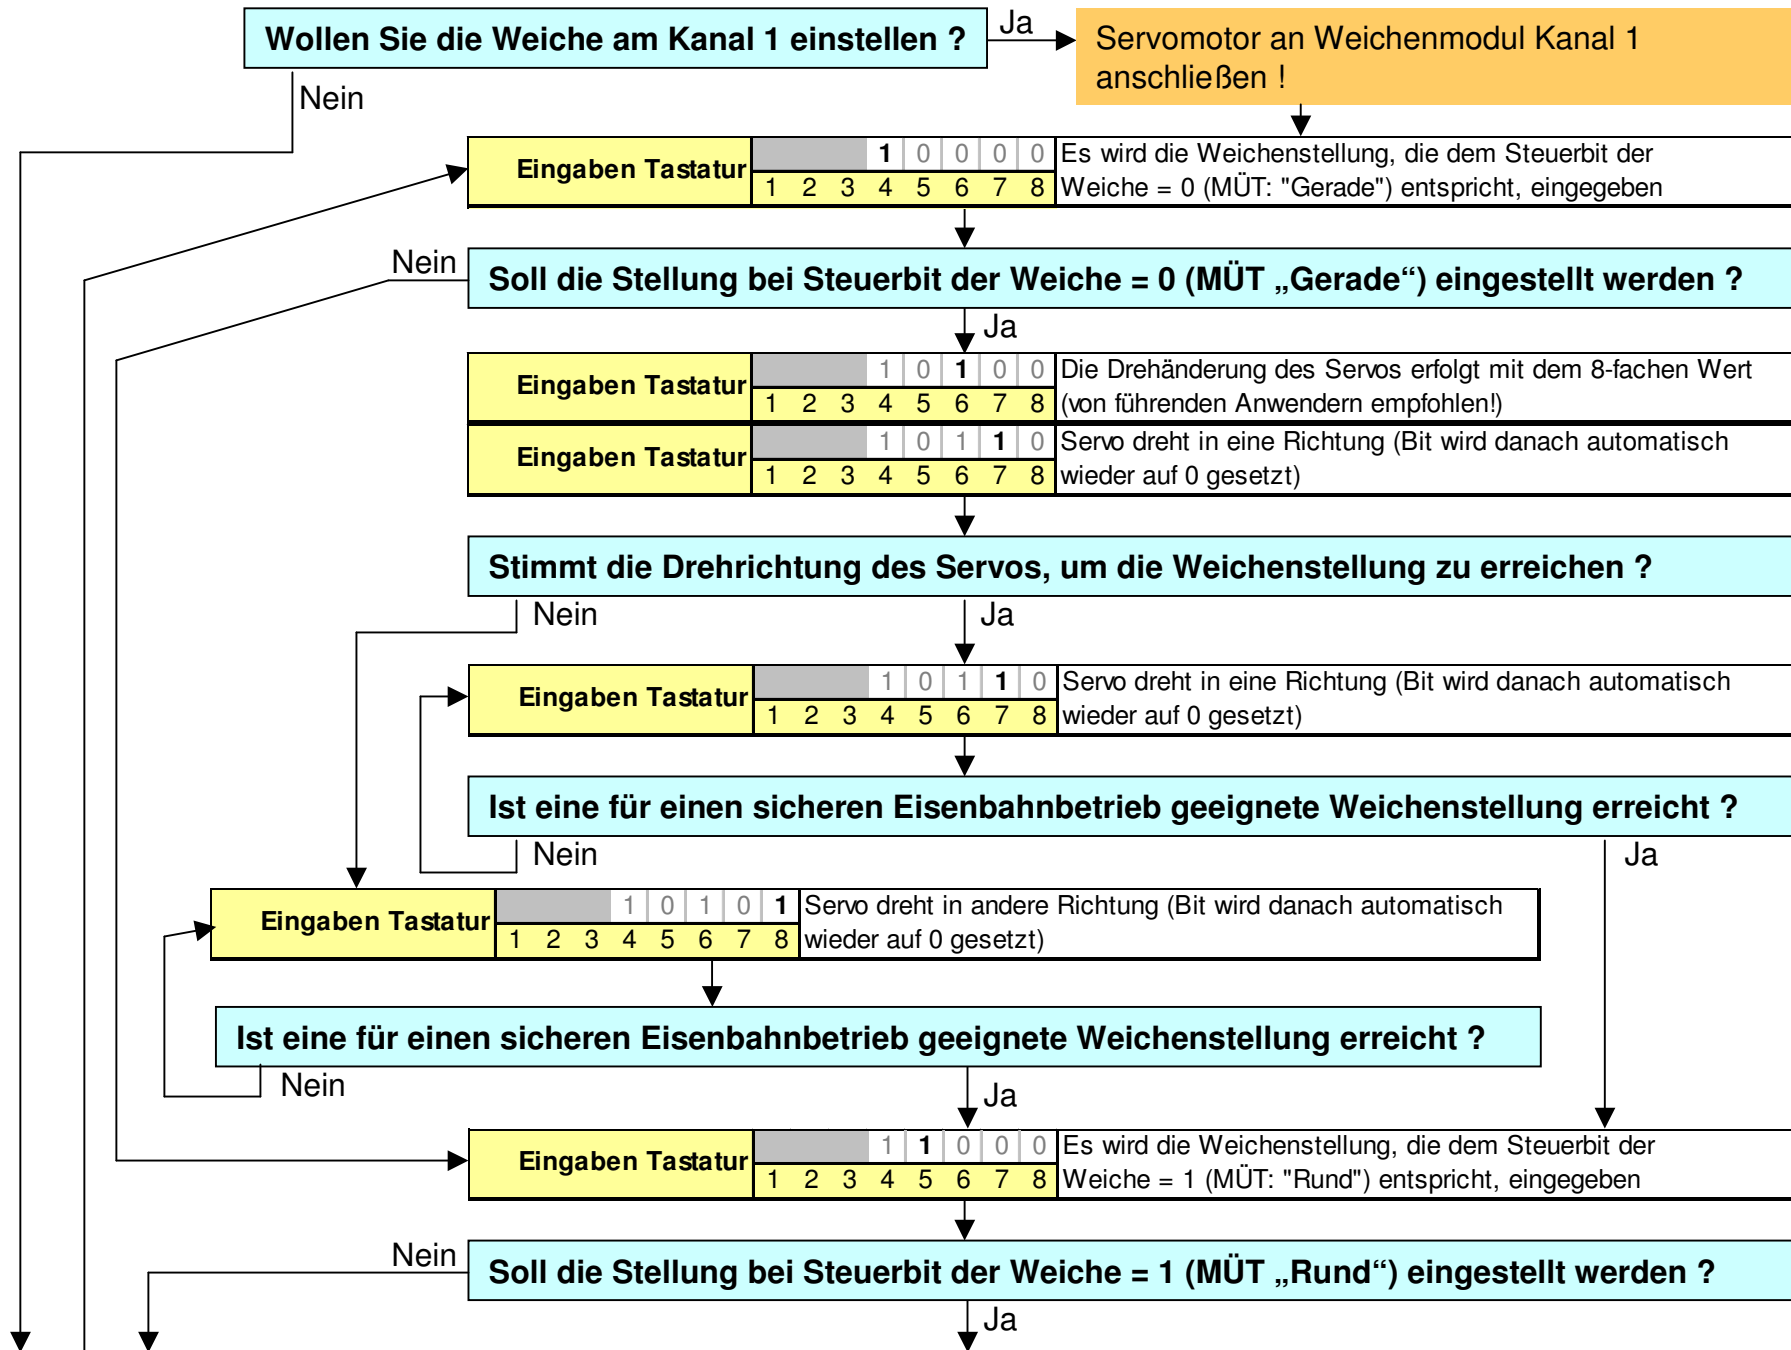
Wollen Sie die Weiche am Kanal 1 einstellen ?

Ja

Servomotor an Weichenmodul Kanal 1 anschließen !

Nein

| Eingaben Tastatur | | | | 1 | 0 | 0 | 0 | 0 | Es wird die Weichenstellung, die dem Steuerbit der Weiche = 0 (MÜT: "Gerade") entspricht, eingegeben |
|---|---|---|---|---|---|---|---|---|---|
| | 1 | 2 | 3 | 4 | 5 | 6 | 7 | 8 | |

Nein

Soll die Stellung bei Steuerbit der Weiche = 0 (MÜT „Gerade“) eingestellt werden ?

Ja

| Eingaben Tastatur | | | | 1 | 0 | 1 | 0 | 0 | Die Drehänderung des Servos erfolgt mit dem 8-fachen Wert (von führenden Anwendern empfohlen!) |
|---|---|---|---|---|---|---|---|---|---|
| | 1 | 2 | 3 | 4 | 5 | 6 | 7 | 8 | |

| Eingaben Tastatur | | | | 1 | 0 | 1 | 1 | 0 | Servo dreht in eine Richtung (Bit wird danach automatisch wieder auf 0 gesetzt) |
|---|---|---|---|---|---|---|---|---|---|
| | 1 | 2 | 3 | 4 | 5 | 6 | 7 | 8 | |

Stimmt die Drehrichtung des Servos, um die Weichenstellung zu erreichen ?

Nein

Ja

| Eingaben Tastatur | | | | 1 | 0 | 1 | 1 | 0 | Servo dreht in eine Richtung (Bit wird danach automatisch wieder auf 0 gesetzt) |
|---|---|---|---|---|---|---|---|---|---|
| | 1 | 2 | 3 | 4 | 5 | 6 | 7 | 8 | |

Ist eine für einen sicheren Eisenbahnbetrieb geeignete Weichenstellung erreicht ?

Nein

Ja

| Eingaben Tastatur | | | | 1 | 0 | 1 | 0 | 1 | Servo dreht in andere Richtung (Bit wird danach automatisch wieder auf 0 gesetzt) |
|---|---|---|---|---|---|---|---|---|---|
| | 1 | 2 | 3 | 4 | 5 | 6 | 7 | 8 | |

Ist eine für einen sicheren Eisenbahnbetrieb geeignete Weichenstellung erreicht ?

Nein

Ja

| Eingaben Tastatur | | | | 1 | 1 | 0 | 0 | 0 | Es wird die Weichenstellung, die dem Steuerbit der Weiche = 1 (MÜT: "Rund") entspricht, eingegeben |
|---|---|---|---|---|---|---|---|---|---|
| | 1 | 2 | 3 | 4 | 5 | 6 | 7 | 8 | |

Nein

Soll die Stellung bei Steuerbit der Weiche = 1 (MÜT „Rund“) eingestellt werden ?

Ja